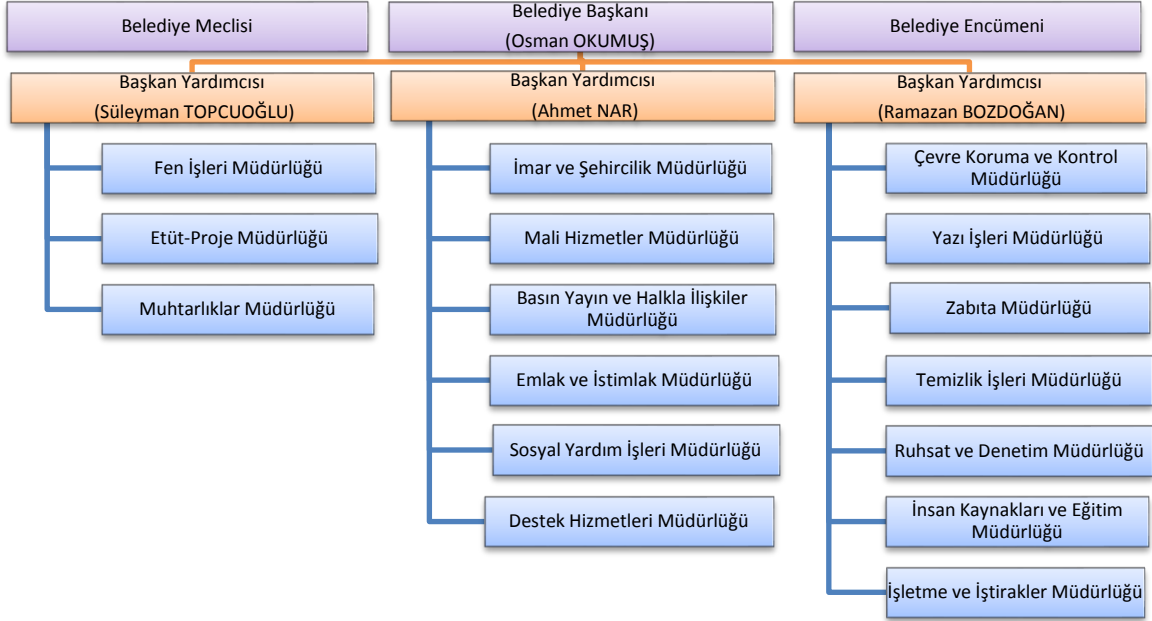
Belediye Meclisi

Belediye Başkanı
(Osman OKUMUŞ)

Belediye Encümeni

Başkan Yardımcısı
(Süleyman TOPCUOĞLU)

Fen İşleri Müdürlüğü

Etüt-Proje Müdürlüğü

Muhtarlıklar Müdürlüğü

Başkan Yardımcısı
(Ahmet NAR)

İmar ve Şehircilik Müdürlüğü

Mali Hizmetler Müdürlüğü

Basın Yayın ve Halkla İlişkiler Müdürlüğü

Emlak ve İstimlak Müdürlüğü

Sosyal Yardım İşleri Müdürlüğü

Destek Hizmetleri Müdürlüğü

Başkan Yardımcısı
(Ramazan BOZDOĞAN)

Çevre Koruma ve Kontrol Müdürlüğü

Yazı İşleri Müdürlüğü

Zabıta Müdürlüğü

Temizlik İşleri Müdürlüğü

Ruhsat ve Denetim Müdürlüğü

İnsan Kaynakları ve Eğitim Müdürlüğü

İşletme ve İştirakler Müdürlüğü